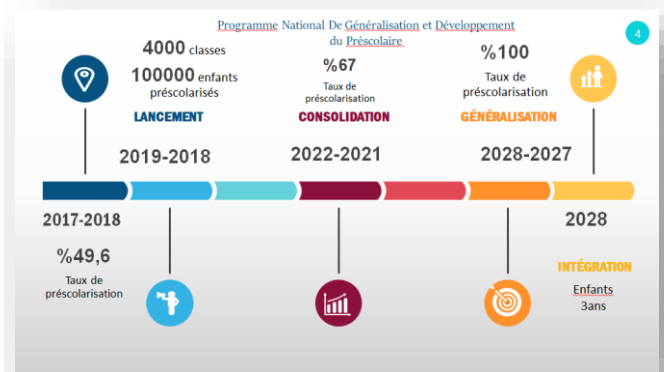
Programme National De Généralisation et Développement du Préscolaire

4

4000 classes
100000 enfants préscolarisés

LANCEMENT

%67
Taux de préscolarisation

CONSOLIDATION

%100
Taux de préscolarisation

GÉNÉRALISATION

2019-2018

2022-2021

2028-2027

2017-2018

2028

%49,6
Taux de préscolarisation

INTÉGRATION
Enfants 3ans